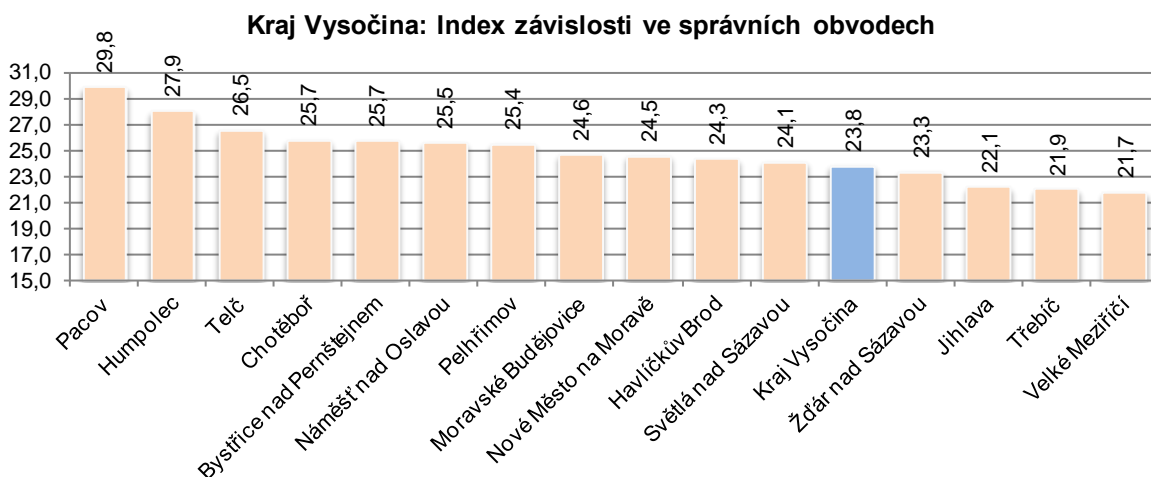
Kraj Vysočina: Index závislosti ve správních obvodech

| Správní obvod | Index |
|---|---|
| Pacov | 29,8 |
| Humpolec | 27,9 |
| Telč | 26,5 |
| Chotěboř | 25,7 |
| Bystřice nad Pernštejnem | 25,7 |
| Náměšť nad Oslavou | 25,5 |
| Pelhřimov | 25,4 |
| Moravské Budějovice | 24,6 |
| Nové Město na Moravě | 24,5 |
| Havlíčkův Brod | 24,3 |
| Světlá nad Sázavou | 24,1 |
| Kraj Vysočina | 23,8 |
| Žďár nad Sázavou | 23,3 |
| Jihlava | 22,1 |
| Třebíč | 21,9 |
| Velké Meziříčí | 21,7 |

31,0
29,0
27,0
25,0
23,0
21,0
19,0
17,0
15,0